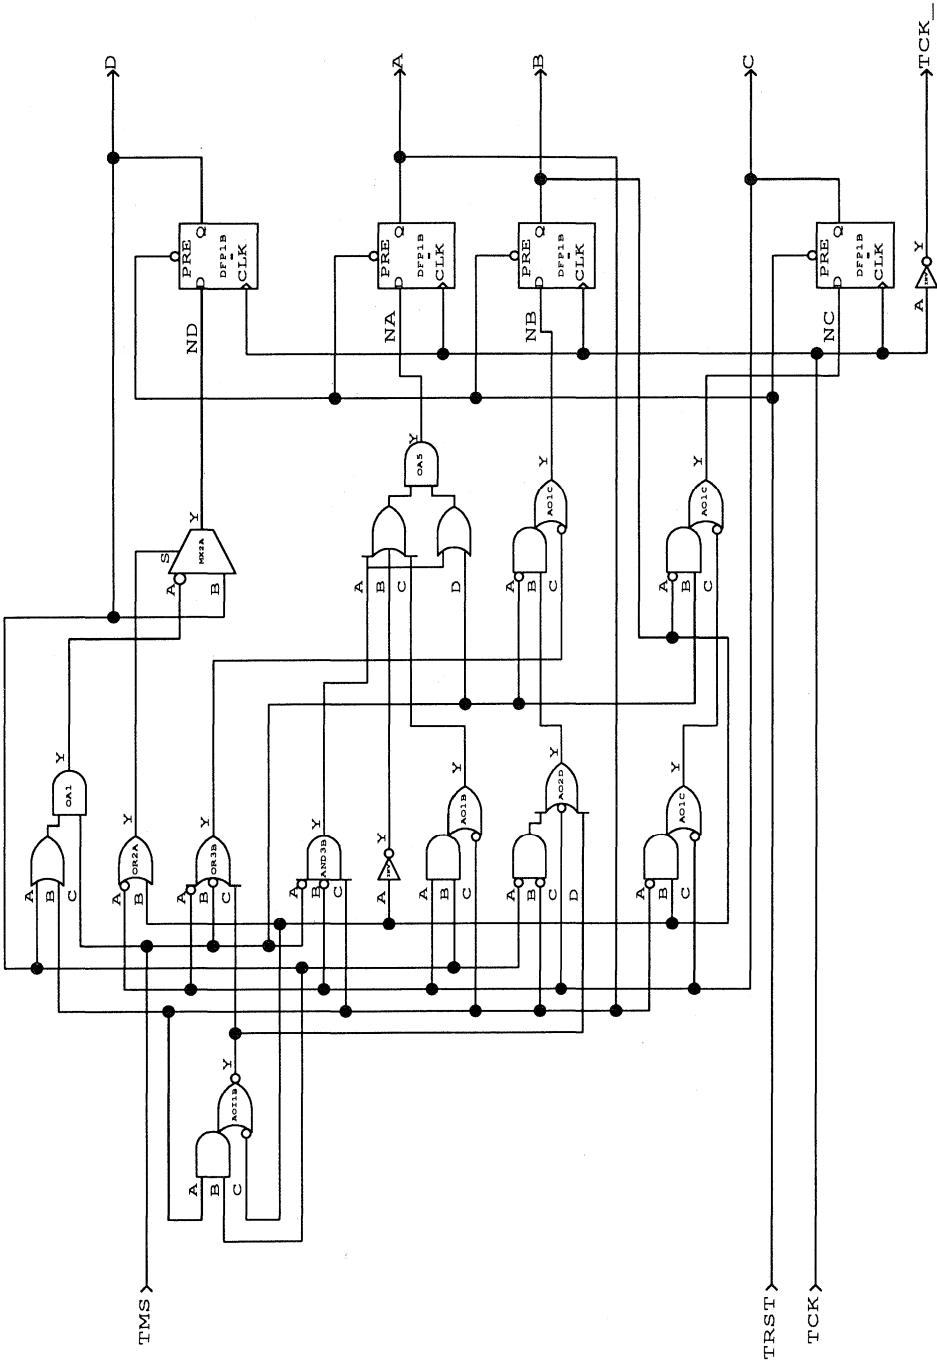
D
A
B
C
TCK_
PRE Q
DFP1B
CLK
D
PRE Q
DFP1B
CLK
D
PRE Q
DFP1B
CLK
D
PRE Q
DFP1B
CLK
D
Y
A
ND
NA
NB
NC
Y
OA5
Y
Y
Y
S
MX2A
A
B
A
B
C
D
AO1C
A
B
C
AO1C
A
B
C
Y
OA1
Y
Y
Y
Y
Y
Y
Y
OR2A
OR3B
AND3B
AO1B
AO2D
AO1C
A
B
C
A
B
A
B
C
A
B
C
A
A
B
C
A
B
C
D
A
B
C
Y
AOI1B
A
B
C
TMS
TRST
TCK